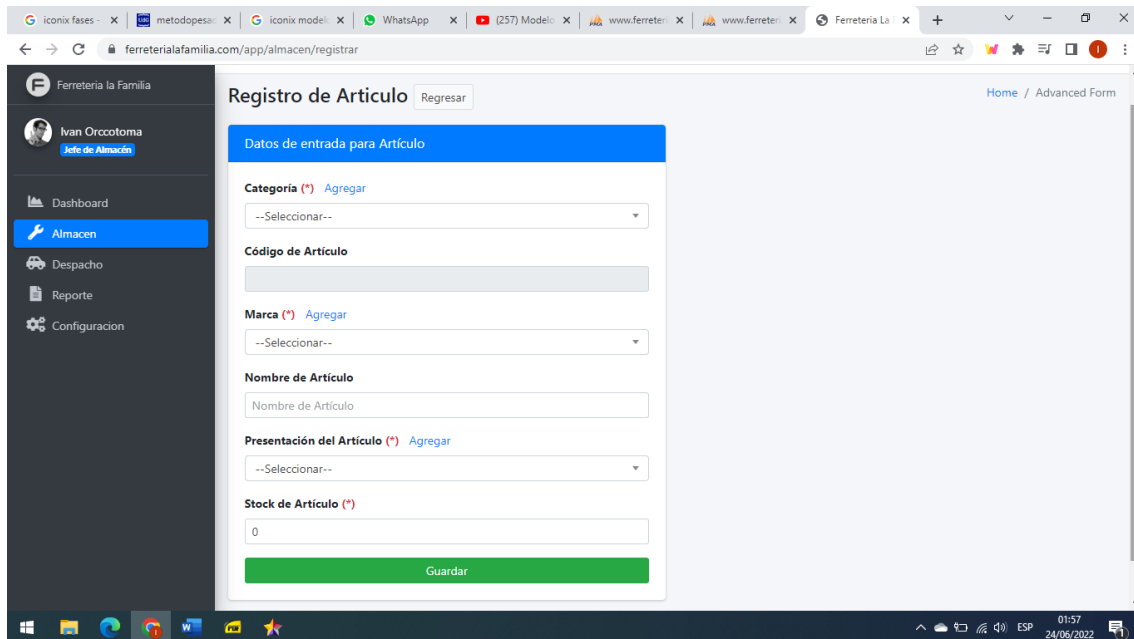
G iconix fases - × | metodopesac × | G iconix model × | WhatsApp × | (257) Modelo × | www.ferreteri × | www.ferreteri × | Ferreteria La × | +

ferreterialafamilia.com/app/almacen/registrar

Ferreteria la Familia

Ivan Orccotoma
Jefe de Almacén

Dashboard
Almacen
Despacho
Reporte
Configuracion

Registro de Articulo Regresar

Home / Advanced Form

Datos de entrada para Artículo

Categoría (*) Agregar
--Seleccionar--

Código de Artículo

Marca (*) Agregar
--Seleccionar--

Nombre de Artículo
Nombre de Artículo

Presentación del Artículo (*) Agregar
--Seleccionar--

Stock de Artículo (*)
0

Guardar

ESP 01:57 24/06/2022